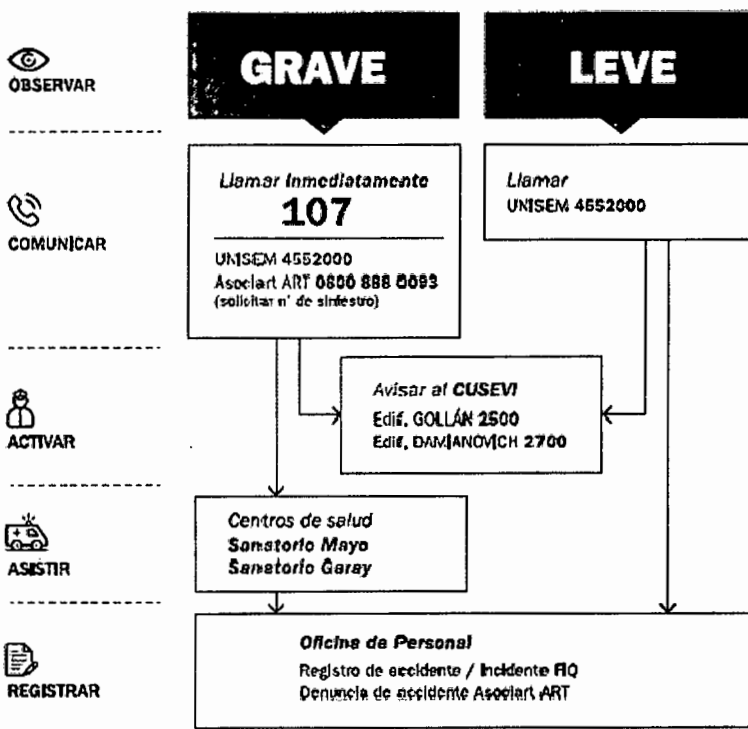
OBSERVAR

GRAVE

LEVE

COMUNICAR

Llamar Inmediatamente
107

UNISEM 4552000
Asociart ART 0800 888 0093
(solicitar n° de siniestro)

Llamar
UNISEM 4552000

ACTIVAR

Avisar al CUSEVI
Edif. GOLLÁN 2500
Edif. DAMIANOVICH 2700

ASISTIR

Centros de salud
Sanatorio Mayo
Sanatorio Garay

REGISTRAR

Oficina de Personal
Registro de accidente / Incidente FIQ
Denuncia de accidente Asociart ART